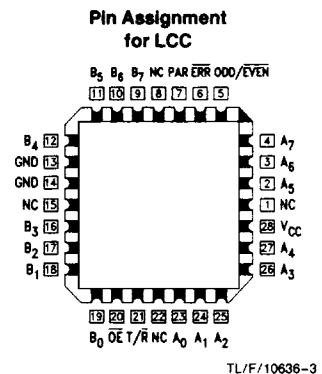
Pin Assignment for LCC

$B_5$ $B_6$ $B_7$ NC PAR $\overline{ERR}$ ODD/$\overline{EVEN}$

11 10 9 8 7 6 5

$B_4$ 12
GND 13
GND 14
NC 15
$B_3$ 16
$B_2$ 17
$B_1$ 18

4 $A_7$
3 $A_6$
2 $A_5$
1 NC
28 $V_{CC}$
27 $A_4$
26 $A_3$

19 20 21 22 23 24 25

$B_0$ $\overline{OE}$ T/$\overline{R}$ NC $A_0$ $A_1$ $A_2$

TL/F/10636–3